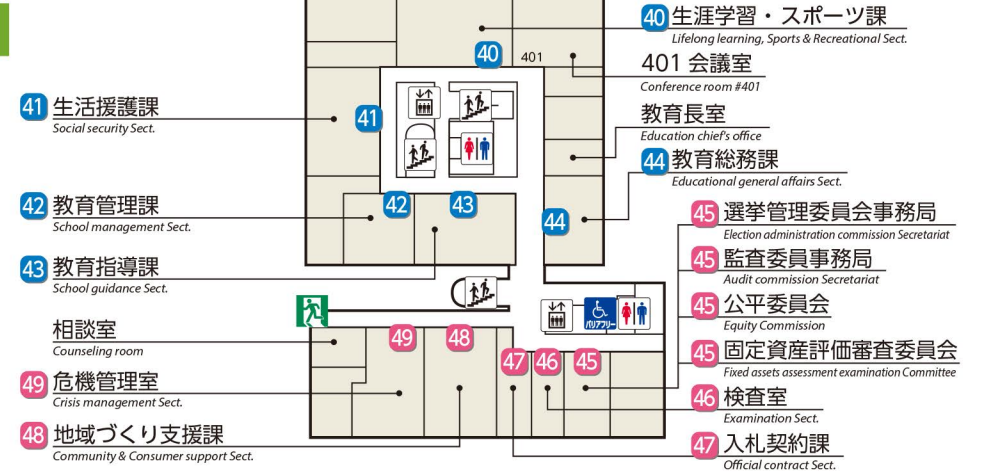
40 生涯学習・スポーツ課
Lifelong learning, Sports & Recreational Sect.

401 会議室
Conference room #401

教育長室
Education chief's office

44 教育総務課
Educational general affairs Sect.

45 選挙管理委員会事務局
Election administration commission Secretariat

45 監査委員事務局
Audit commission Secretariat

45 公平委員会
Equity Commission

45 固定資産評価審査委員会
Fixed assets assessment examination Committee

46 検査室
Examination Sect.

47 入札契約課
Official contract Sect.

41 生活援護課
Social security Sect.

42 教育管理課
School management Sect.

43 教育指導課
School guidance Sect.

相談室
Counseling room

49 危機管理室
Crisis management Sect.

48 地域づくり支援課
Community & Consumer support Sect.

40 401 41 42 43 44 49 48 47 46 45

バリアフリー